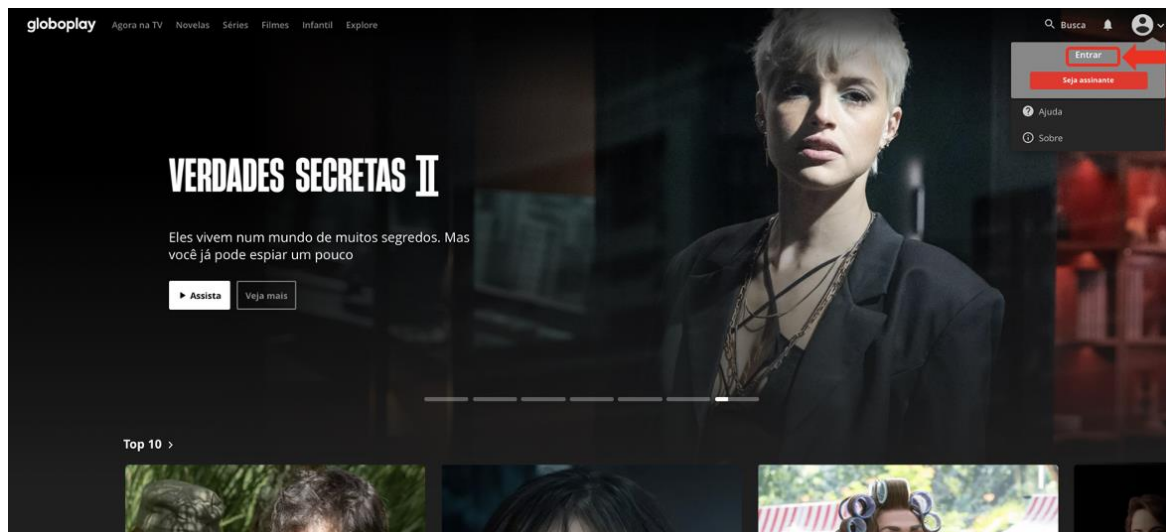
globoplay Agora na TV Novelas Séries Filmes Infantil Explore

Busca

Entrar

Seja assinante

Ajuda

Sobre

VERDADES SECRETAS II

Eles vivem num mundo de muitos segredos. Mas você já pode espiar um pouco

▶ Assista Veja mais

Top 10 ›